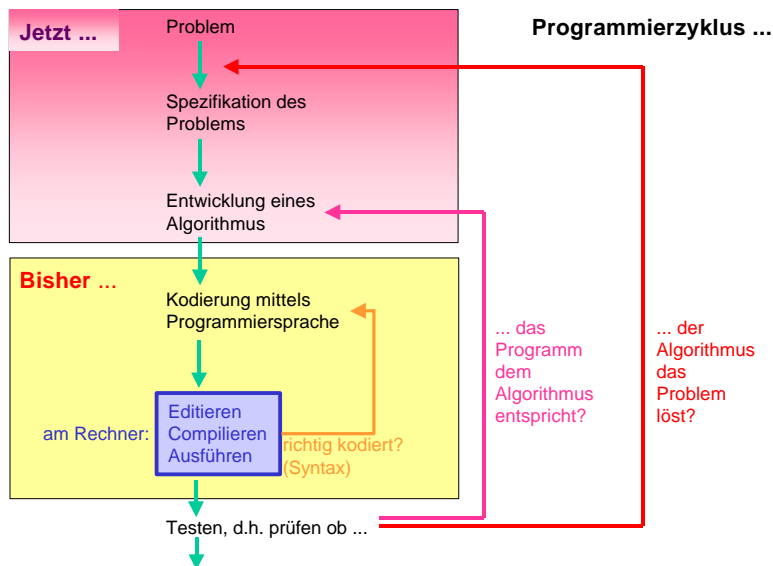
Programmierzyklus ...

Jetzt ...

Problem

Spezifikation des Problems

Entwicklung eines Algorithmus

Bisher ...

Kodierung mittels Programmiersprache

am Rechner:

Editieren
Compilieren
Ausführen

richtig kodiert? (Syntax)

Testen, d.h. prüfen ob ...

... das Programm dem Algorithmus entspricht?

... der Algorithmus das Problem löst?